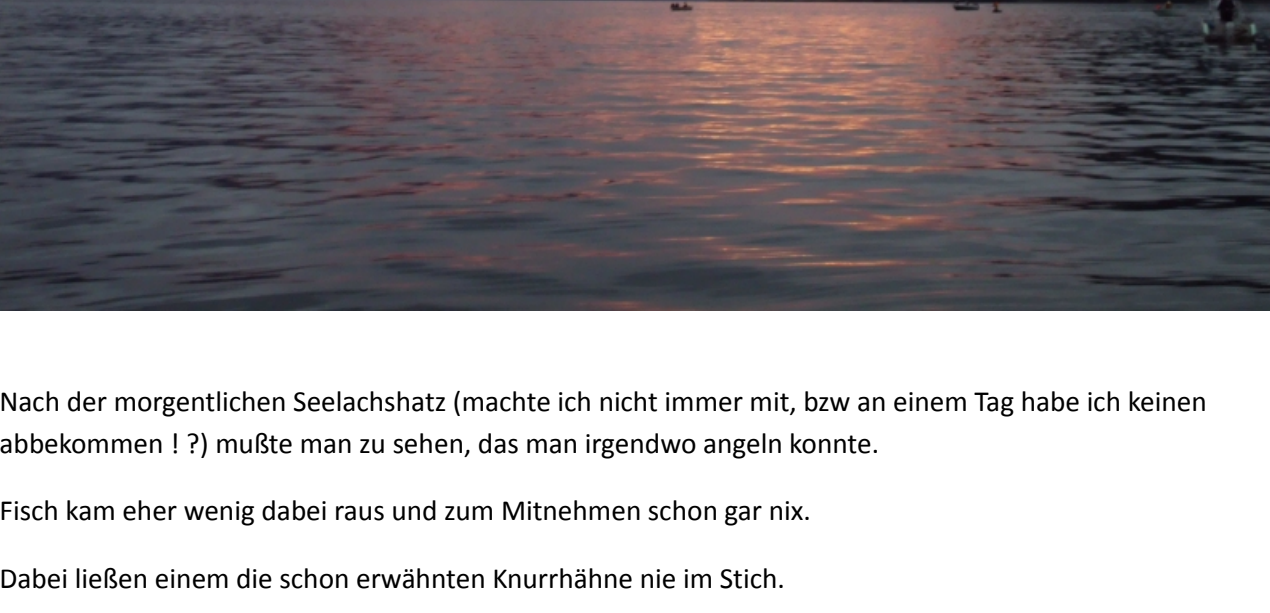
Nach der morgentlichen Seelachshatz (machte ich nicht immer mit, bzw an einem Tag habe ich keinen abbekommen ! ?) mußte man zu sehen, das man irgendwo angeln konnte.

Fisch kam eher wenig dabei raus und zum Mitnehmen schon gar nix.

Dabei ließen einem die schon erwähnten Knurrhähne nie im Stich.